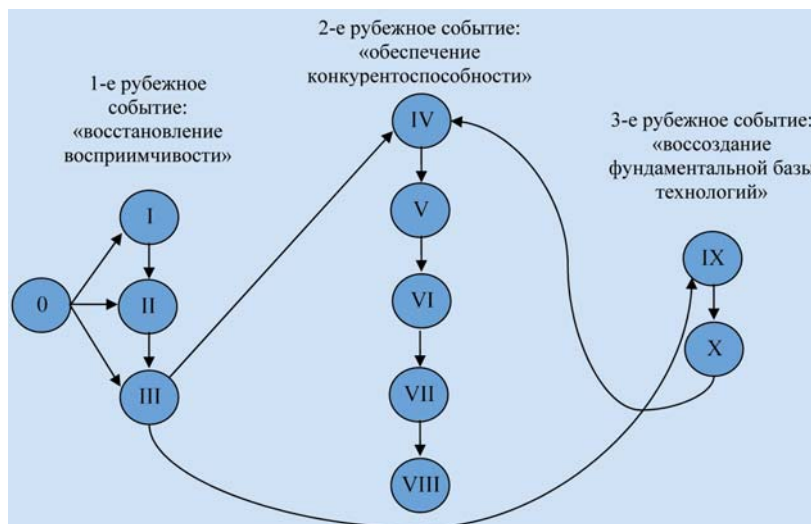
2-е рубежное событие: «обеспечение конкурентоспособности»

1-е рубежное событие: «восстановление восприимчивости»

3-е рубежное событие: «воссоздание фундаментальной базы технологий»

IV

V

VI

VII

VIII

I

0

II

III

IX

X